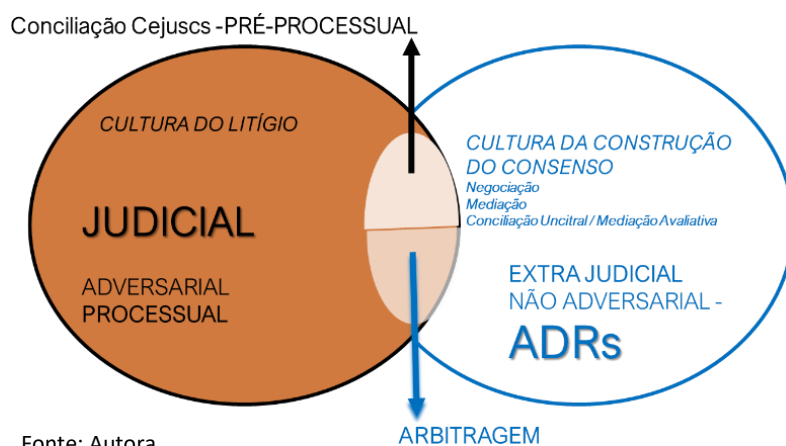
Conciliação Cejuscs -PRÉ-PROCESSUAL

CULTURA DO LITÍGIO

JUDICIAL

ADVERSARIAL
PROCESSUAL

CULTURA DA CONSTRUÇÃO DO CONSENSO
Negociação
Mediação
Conciliação Uncitral / Mediação Avaliativa

EXTRA JUDICIAL
NÃO ADVERSARIAL -
ADRs

ARBITRAGEM

Fonte: Autora